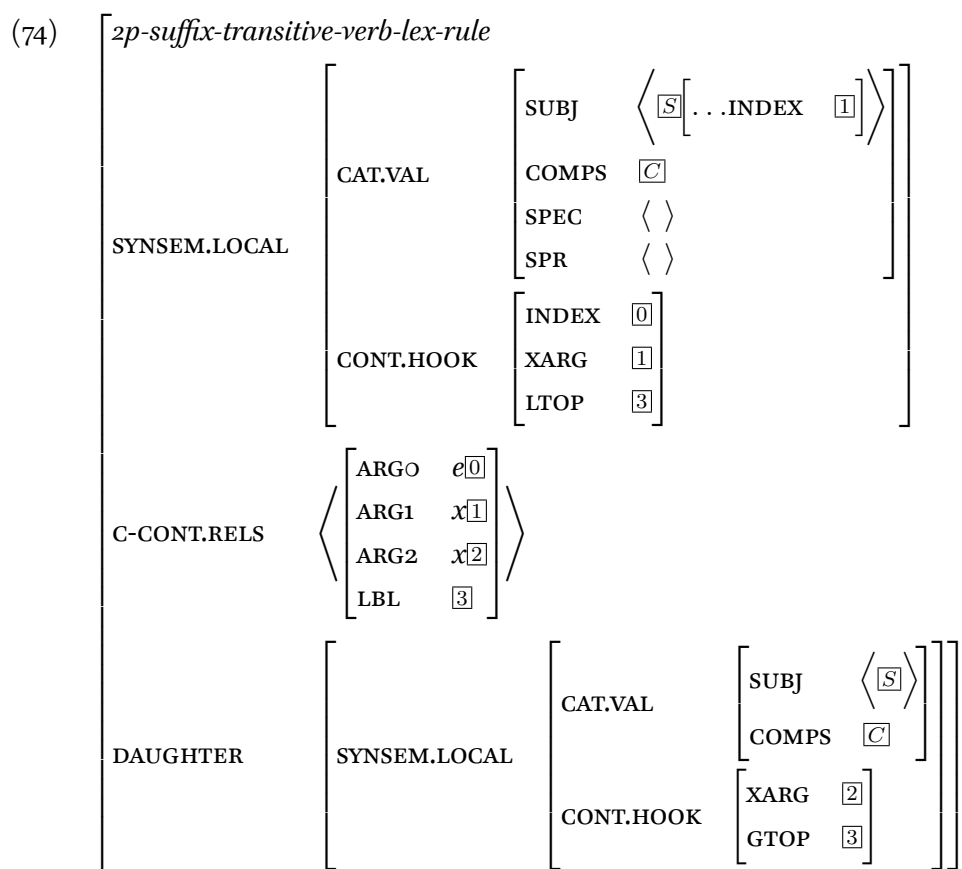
(74) $\left[\begin{array}{ll} \textit{2p-suffix-transitive-verb-lex-rule} & \\ \text{SYNSEM.LOCAL} & \left[\begin{array}{ll} \text{CAT.VAL} & \left[\begin{array}{ll} \text{SUBJ} & \left\langle \boxed{S}\left[\ldots\text{INDEX} \quad \boxed{1}\right] \right\rangle \\ \text{COMPS} & \boxed{C} \\ \text{SPEC} & \langle\ \rangle \\ \text{SPR} & \langle\ \rangle \end{array}\right] \\ \text{CONT.HOOK} & \left[\begin{array}{ll} \text{INDEX} & \boxed{0} \\ \text{XARG} & \boxed{1} \\ \text{LTOP} & \boxed{3} \end{array}\right] \end{array}\right] \\ \text{C-CONT.RELS} & \left\langle \left[\begin{array}{ll} \text{ARG0} & e\boxed{0} \\ \text{ARG1} & x\boxed{1} \\ \text{ARG2} & x\boxed{2} \\ \text{LBL} & \boxed{3} \end{array}\right] \right\rangle \\ \text{DAUGHTER} & \left[\begin{array}{ll} \text{SYNSEM.LOCAL} & \left[\begin{array}{ll} \text{CAT.VAL} & \left[\begin{array}{ll} \text{SUBJ} & \left\langle \boxed{S} \right\rangle \\ \text{COMPS} & \boxed{C} \end{array}\right] \\ \text{CONT.HOOK} & \left[\begin{array}{ll} \text{XARG} & \boxed{2} \\ \text{GTOP} & \boxed{3} \end{array}\right] \end{array}\right] \end{array}\right] \end{array}\right]$